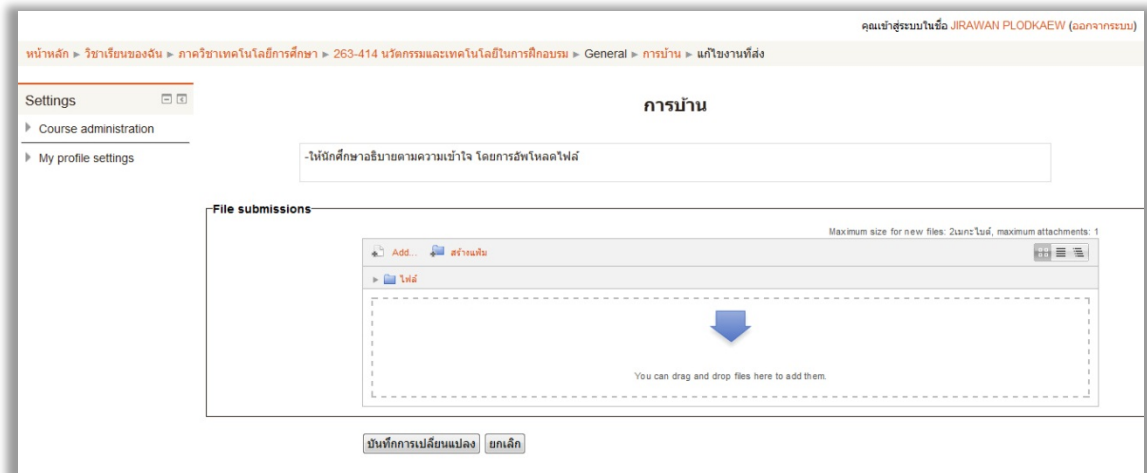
คุณเข้าสู่ระบบในชื่อ JIRAWAN PLODKAEW (ออกจากระบบ)

หน้าหลัก ► วิชาเรียนของฉัน ► ภาควิชาเทคโนโลยีการศึกษา ► 263-414 นวัตกรรมและเทคโนโลยีในการฝึกอบรม ► General ► การบ้าน ► แก้ไขงานที่ส่ง

Settings

Course administration

My profile settings

การบ้าน

-ให้นักศึกษาอธิบายตามความเข้าใจ โดยการอัพโหลดไฟล์

File submissions

Maximum size for new files: 2เมกะไบต์, maximum attachments: 1

Add... สร้างแฟ้ม

ไฟล์

You can drag and drop files here to add them.

บันทึกการเปลี่ยนแปลง ยกเลิก